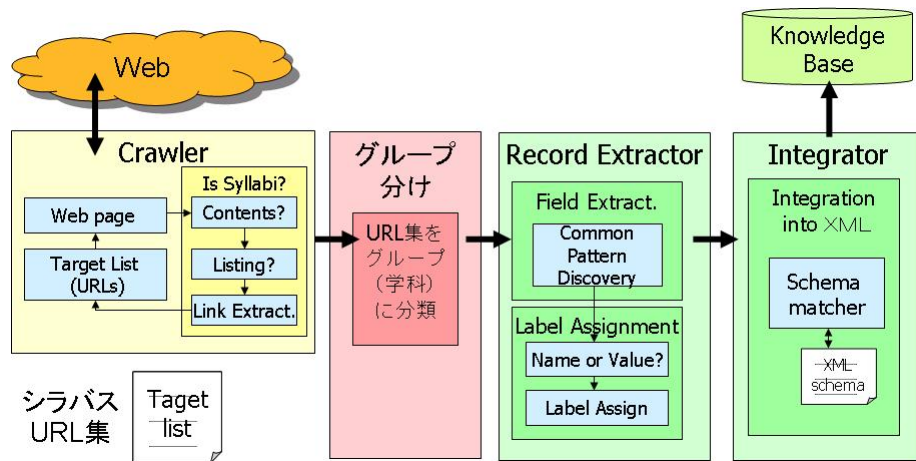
Web

Knowledge Base

Crawler

Is Syllabi?

Web page

Contents?

Target List (URLs)

Listing?

Link Extract.

グループ分け

URL集をグループ（学科）に分類

Record Extractor

Field Extract.

Common Pattern Discovery

Label Assignment

Name or Value?

Label Assign

Integrator

Integration into XML

Schema matcher

XML schema

シラバスURL集

Taget list